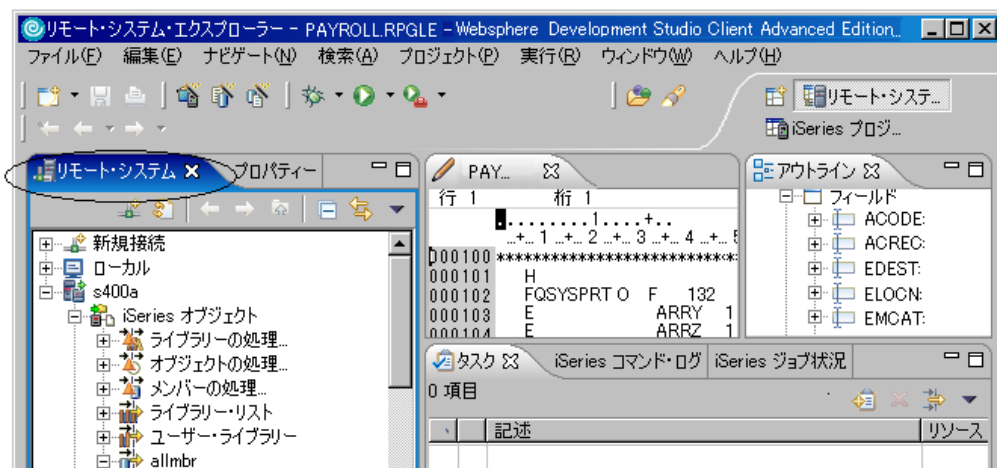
リモート・システム・エクスプローラー - PAYROLL.RPGLE - Websphere Development Studio Client Advanced Edition...

ファイル(F) 編集(E) ナビゲート(N) 検索(A) プロジェクト(P) 実行(R) ウィンドウ(W) ヘルプ(H)

リモート・システ...
iSeries プロジ...

リモート・システム ✕ プロパティー

新規接続
ローカル
s400a
iSeries オブジェクト
ライブラリーの処理...
オブジェクトの処理...
メンバーの処理...
ライブラリー・リスト
ユーザー・ライブラリー
allmbr

PAY...
行 1 桁 1
.........1....+..
...+... 1 ...+... 2 ...+... 3 ...+... 4 ...+... 5
000100 ***************************
000101 H
000102 FQSYSPRT O F 132
000103 E ARRY 1
000104 E ARRZ 1

アウトライン
フィールド
ACODE:
ACREC:
EDEST:
ELOCN:
EMCAT:

タスク iSeries コマンド・ログ iSeries ジョブ状況
0 項目
記述 リソース